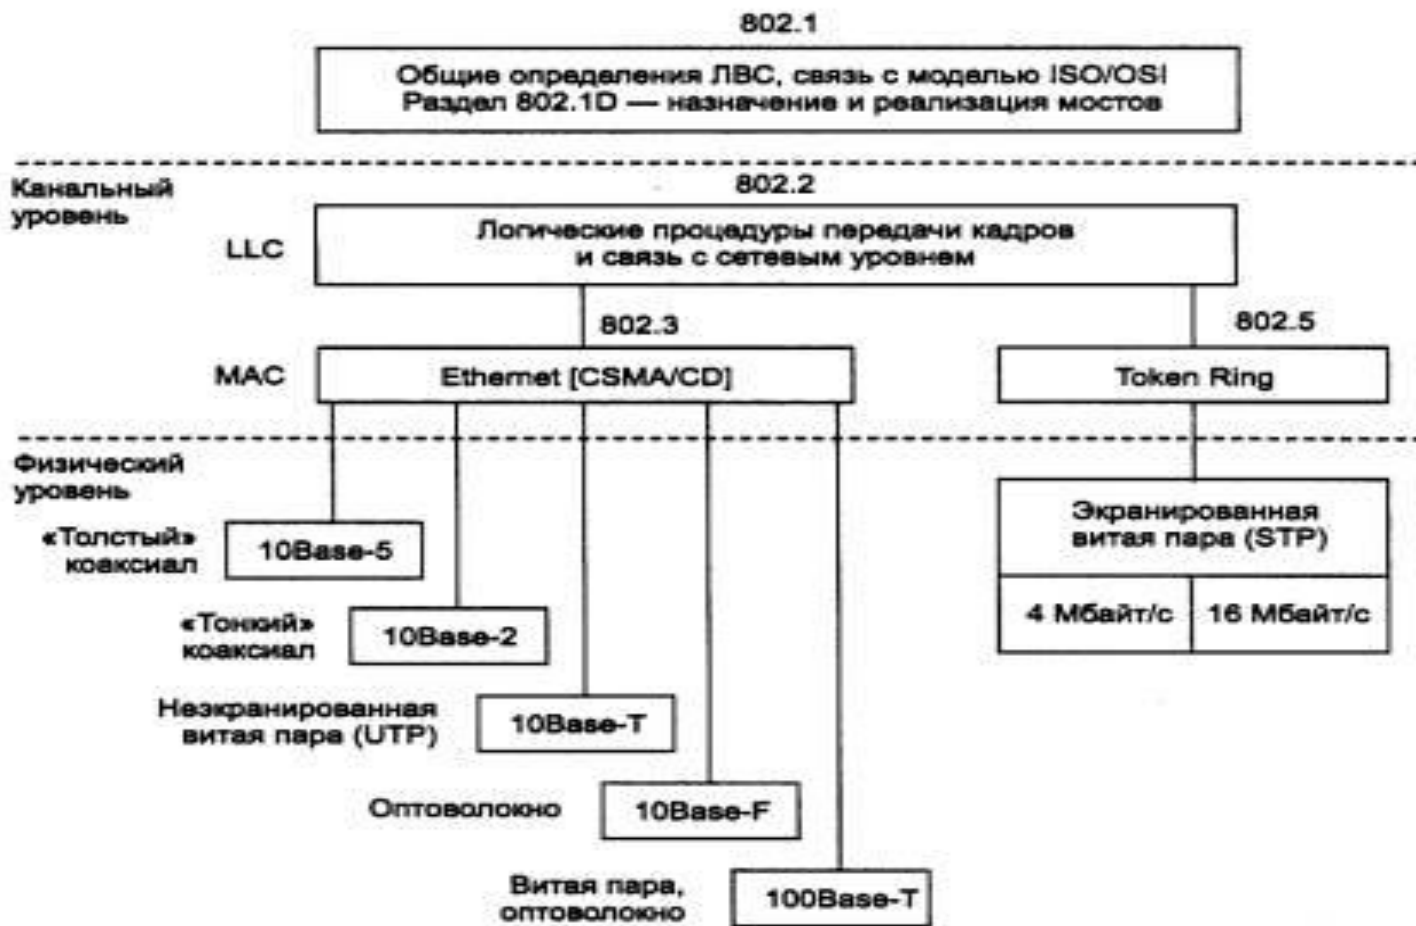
802.1

Общие определения ЛВС, связь с моделью ISO/OSI
Раздел 802.1D — назначение и реализация мостов

Канальный уровень

802.2

LLC

Логические процедуры передачи кадров и связь с сетевым уровнем

802.3

802.5

MAC

Ethernet [CSMA/CD]

Token Ring

Физический уровень

«Толстый» коаксиал

10Base-5

«Тонкий» коаксиал

10Base-2

Неэкранированная витая пара (UTP)

10Base-T

Оптоволокно

10Base-F

Витая пара, оптоволокно

100Base-T

Экранированная витая пара (STP)

| 4 Мбайт/с | 16 Мбайт/с |
|---|---|